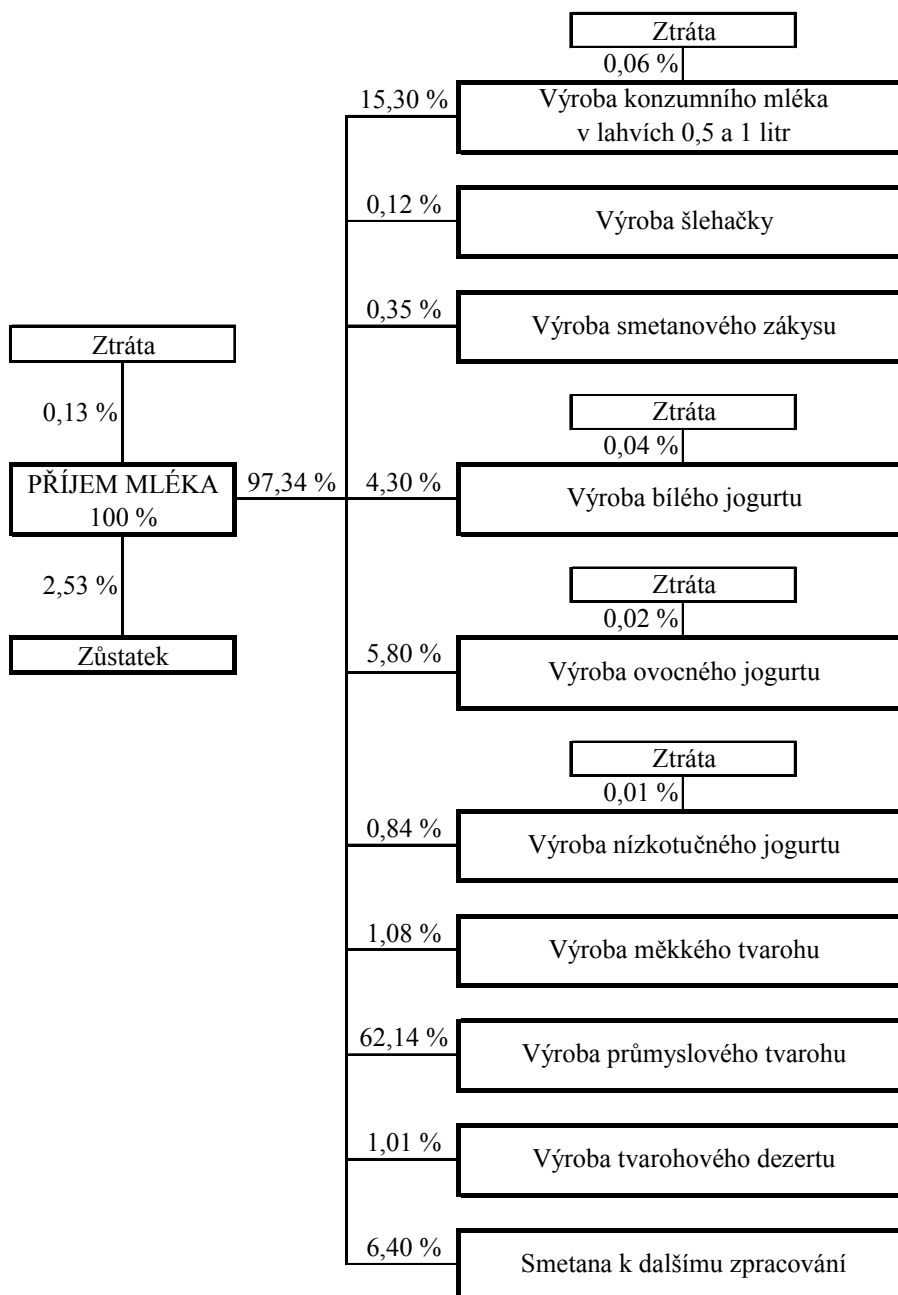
Ztráta
0,13 %
PŘÍJEM MLÉKA
100 %
2,53 %
Zůstatek

97,34 %

Ztráta
0,06 %
15,30 %
Výroba konzumního mléka v lahvích 0,5 a 1 litr

0,12 %
Výroba šlehačky

0,35 %
Výroba smetanového zákysu

Ztráta
0,04 %
4,30 %
Výroba bílého jogurtu

Ztráta
0,02 %
5,80 %
Výroba ovocného jogurtu

Ztráta
0,01 %
0,84 %
Výroba nízkotučného jogurtu

1,08 %
Výroba měkkého tvarohu

62,14 %
Výroba průmyslového tvarohu

1,01 %
Výroba tvarohového dezertu

6,40 %
Smetana k dalšímu zpracování